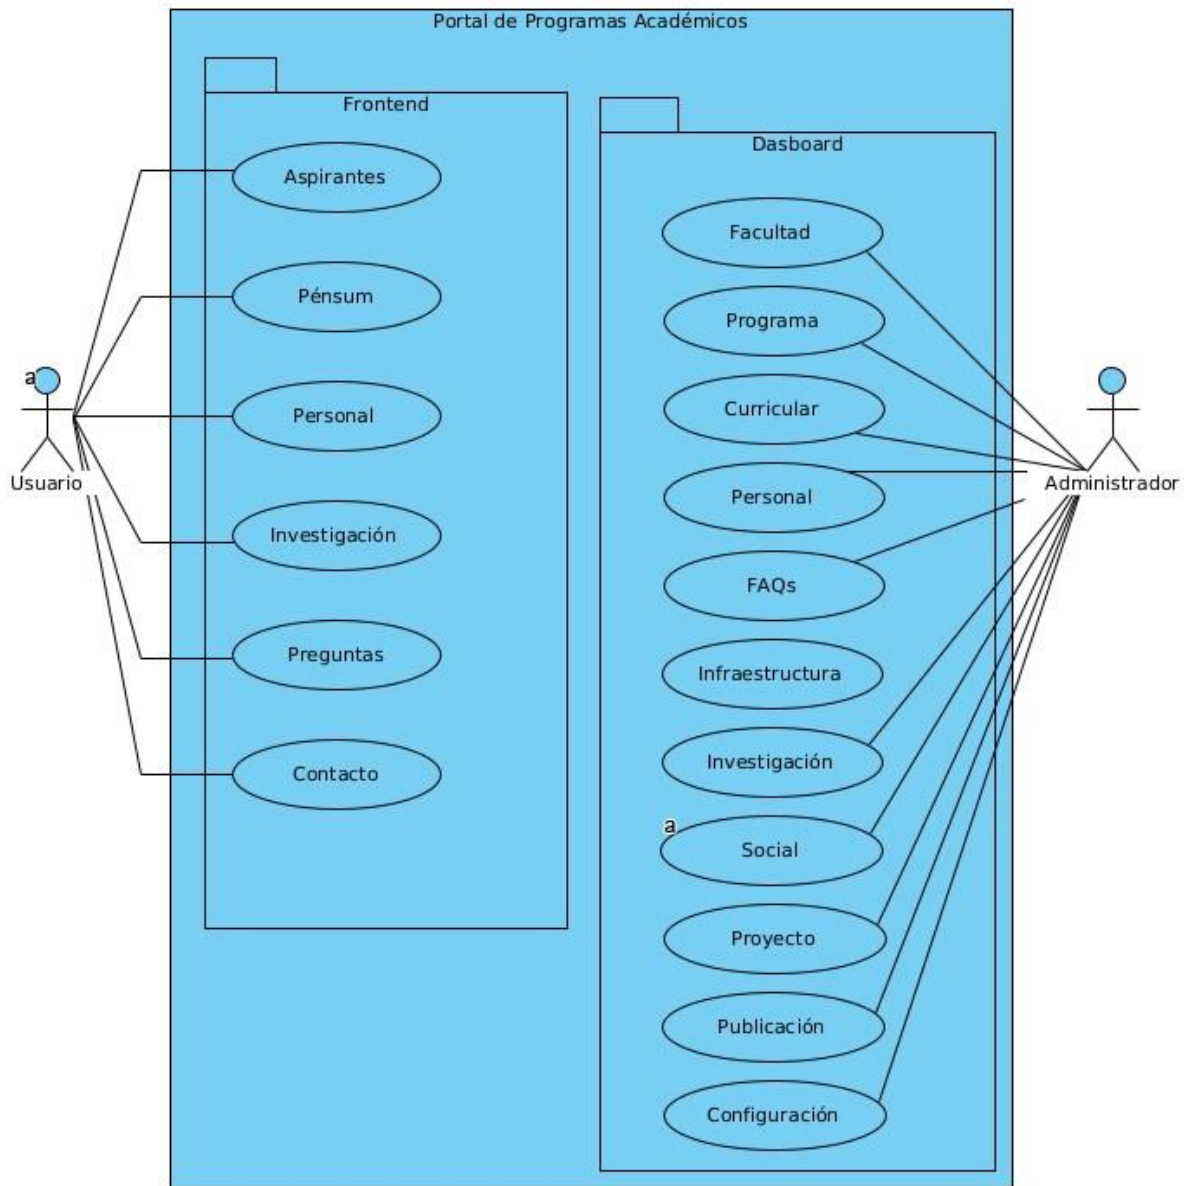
Portal de Programas Académicos

Frontend

Aspirantes

Pénsum

Personal

Investigación

Preguntas

Contacto

Dasboard

Facultad

Programa

Curricular

Personal

FAQs

Infraestructura

Investigación

a

Social

Proyecto

Publicación

Configuración

a

Usuario

Administrador